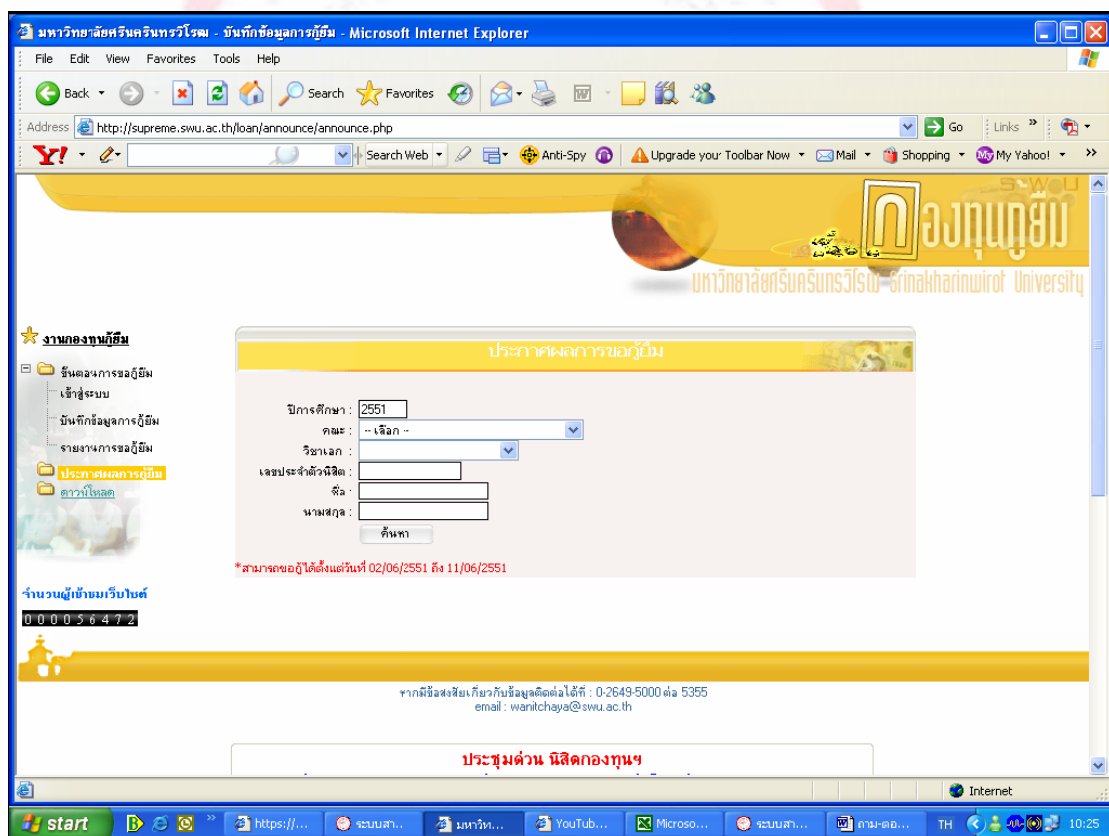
มหาวิทยาลัยศรีนครินทรวิโรฒ - บันทึกข้อมูลการกู้ยืม - Microsoft Internet Explorer

File Edit View Favorites Tools Help

Back Search Favorites

Address http://supreme.swu.ac.th/loan/announce/announce.php Go Links

Y! Search Web Anti-Spy Upgrade your Toolbar Now Mail Shopping My Yahoo!

SWU
กองทุนกู้ยืม
มหาวิทยาลัยศรีนครินทรวิโรฒ Srinakharinwirot University

งานกองทุนกู้ยืม
ขั้นตอนการขอกู้ยืม
เข้าสู่ระบบ
บันทึกข้อมูลการกู้ยืม
รายงานการขอกู้ยืม
ประกาศผลการกู้ยืม
ดาวน์โหลด

จำนวนผู้เข้าชมเว็บไซต์
000056472

ประกาศผลการขอกู้ยืม

ปีการศึกษา : 2551
คณะ : -- เลือก --
วิชาเอก :
เลขประจำตัวนิสิต :
ชื่อ :
นามสกุล :
ค้นหา

*สามารถขอกู้ได้ตั้งแต่วันที่ 02/06/2551 ถึง 11/06/2551

หากมีข้อสงสัยเกี่ยวกับข้อมูลติดต่อได้ที่ : 0-2649-5000 ต่อ 5355
email : wanitchaya@swu.ac.th

ประชุมด่วน นิสิตกองทุนฯ

Internet

start https://... ระบบสา... มหาวิท... YouTub... Microso... ระบบสา... ถาม-ตอ... TH 10:25